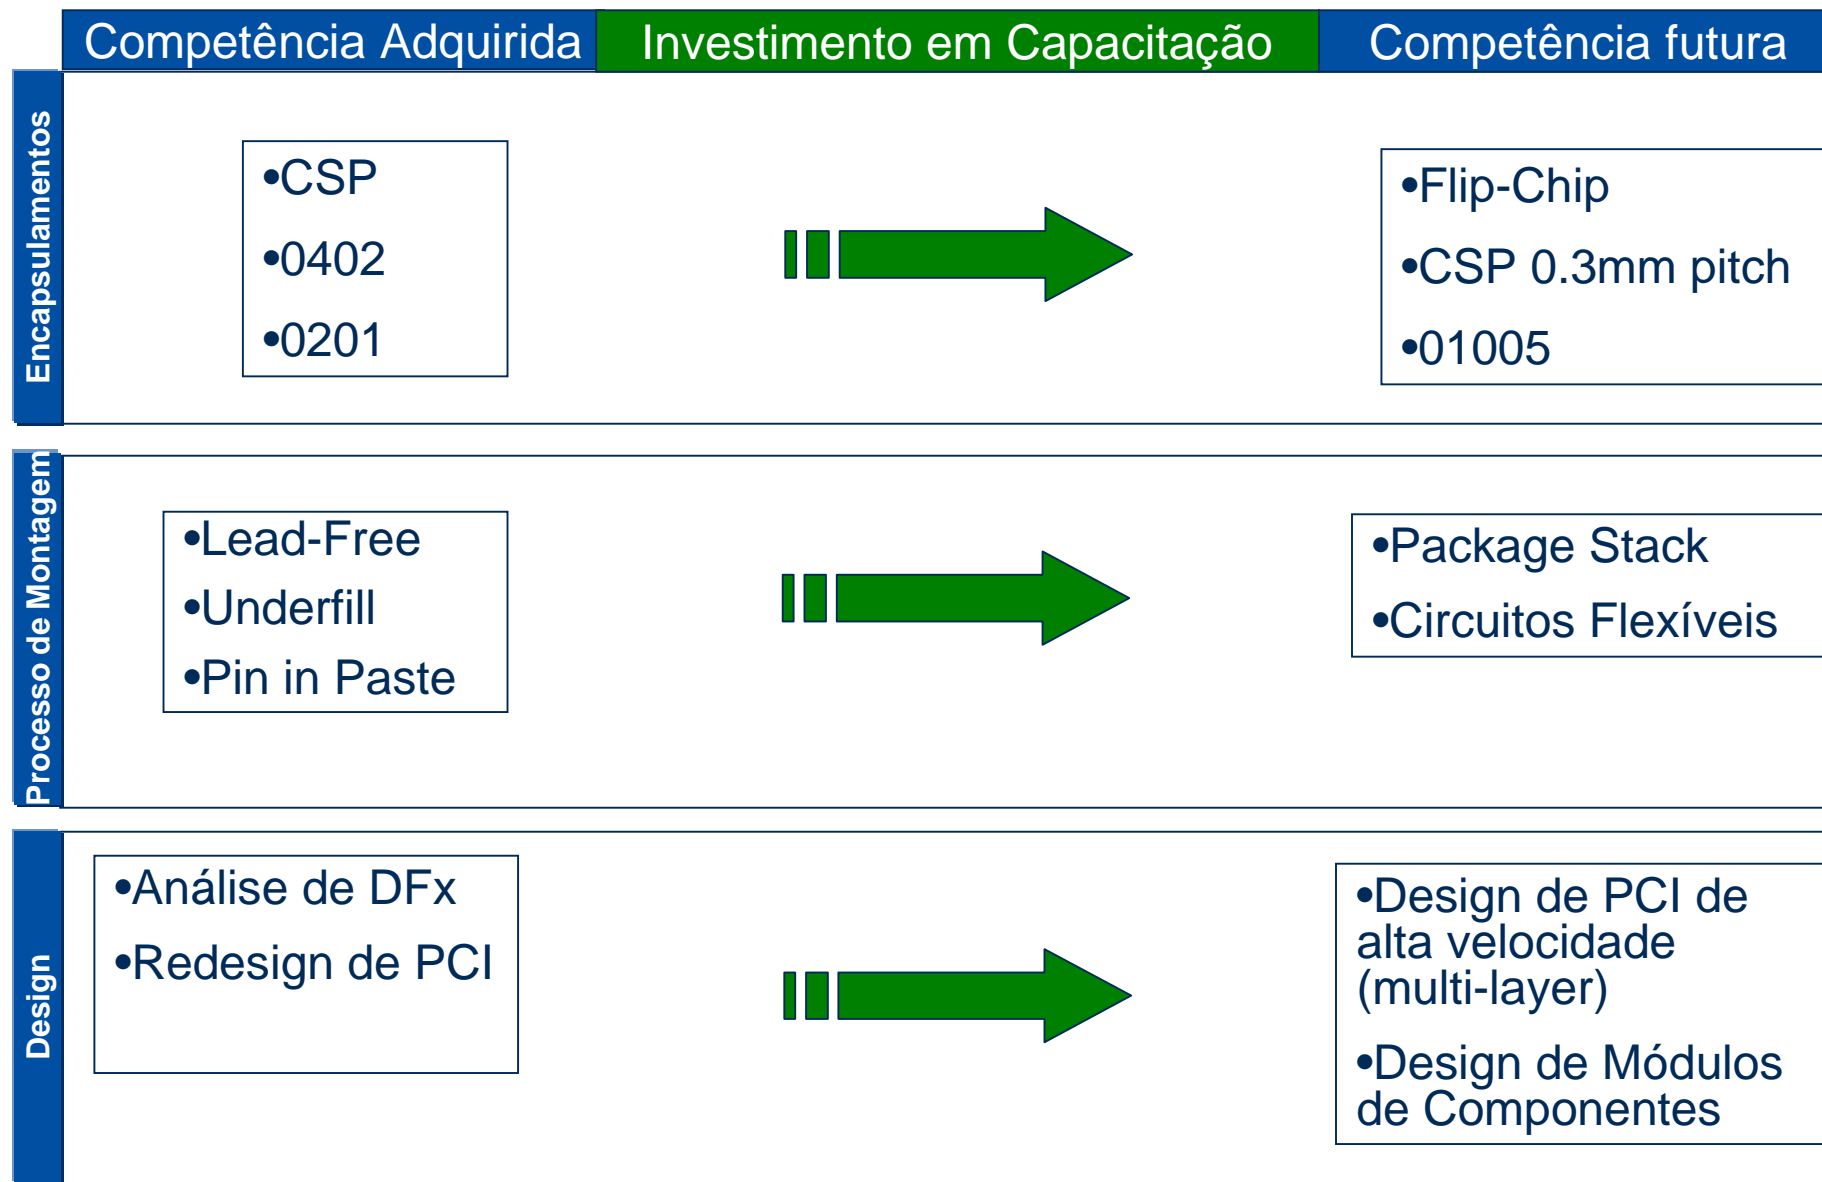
Competência Adquirida | Investimento em Capacitação | Competência futura

Encapsulamentos

•CSP
•0402
•0201

•Flip-Chip
•CSP 0.3mm pitch
•01005

Processo de Montagem

•Lead-Free
•Underfill
•Pin in Paste

•Package Stack
•Circuitos Flexíveis

Design

•Análise de DFx
•Redesign de PCI

•Design de PCI de alta velocidade (multi-layer)
•Design de Módulos de Componentes